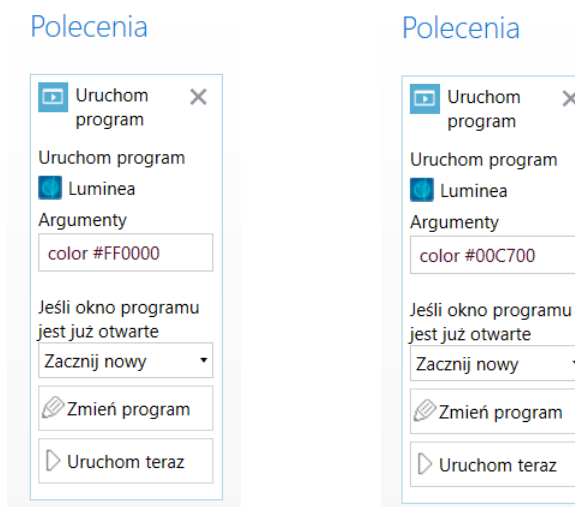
Polecenia

Uruchom program ×

Uruchom program

Luminea

Argumenty

color #FF0000

Jeśli okno programu jest już otwarte

Zacznij nowy

Zmień program

Uruchom teraz

Polecenia

Uruchom program ×

Uruchom program

Luminea

Argumenty

color #00C700

Jeśli okno programu jest już otwarte

Zacznij nowy

Zmień program

Uruchom teraz